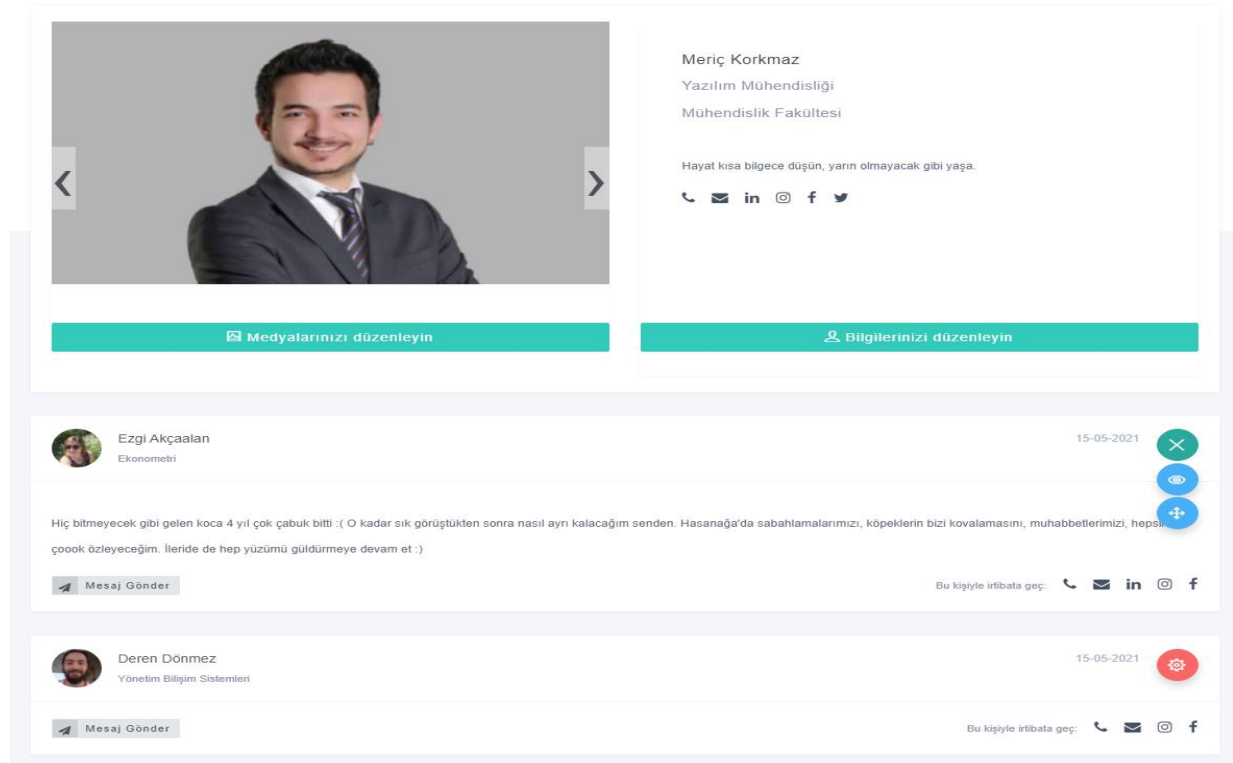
‹ ›

Meriç Korkmaz

Yazılım Mühendisliği

Mühendislik Fakültesi

Hayat kısa bilgece düşün, yarın olmayacak gibi yaşa.

Medyalarınızı düzenleyin

Bilgilerinizi düzenleyin

Ezgi Akçaalan
Ekonometri

15-05-2021

Hiç bitmeyecek gibi gelen koca 4 yıl çok çabuk bitti :( O kadar sık görüştükten sonra nasıl ayrı kalacağım senden. Hasanağa'da sabahlamalarımızı, köpeklerin bizi kovalamasını, muhabbetlerimizi, heps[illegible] çoook özleyeceğim. İleride de hep yüzümü güldürmeye devam et :)

Mesaj Gönder

Bu kişiyle irtibata geç:

Deren Dönmez
Yönetim Bilişim Sistemleri

15-05-2021

Mesaj Gönder

Bu kişiyle irtibata geç: